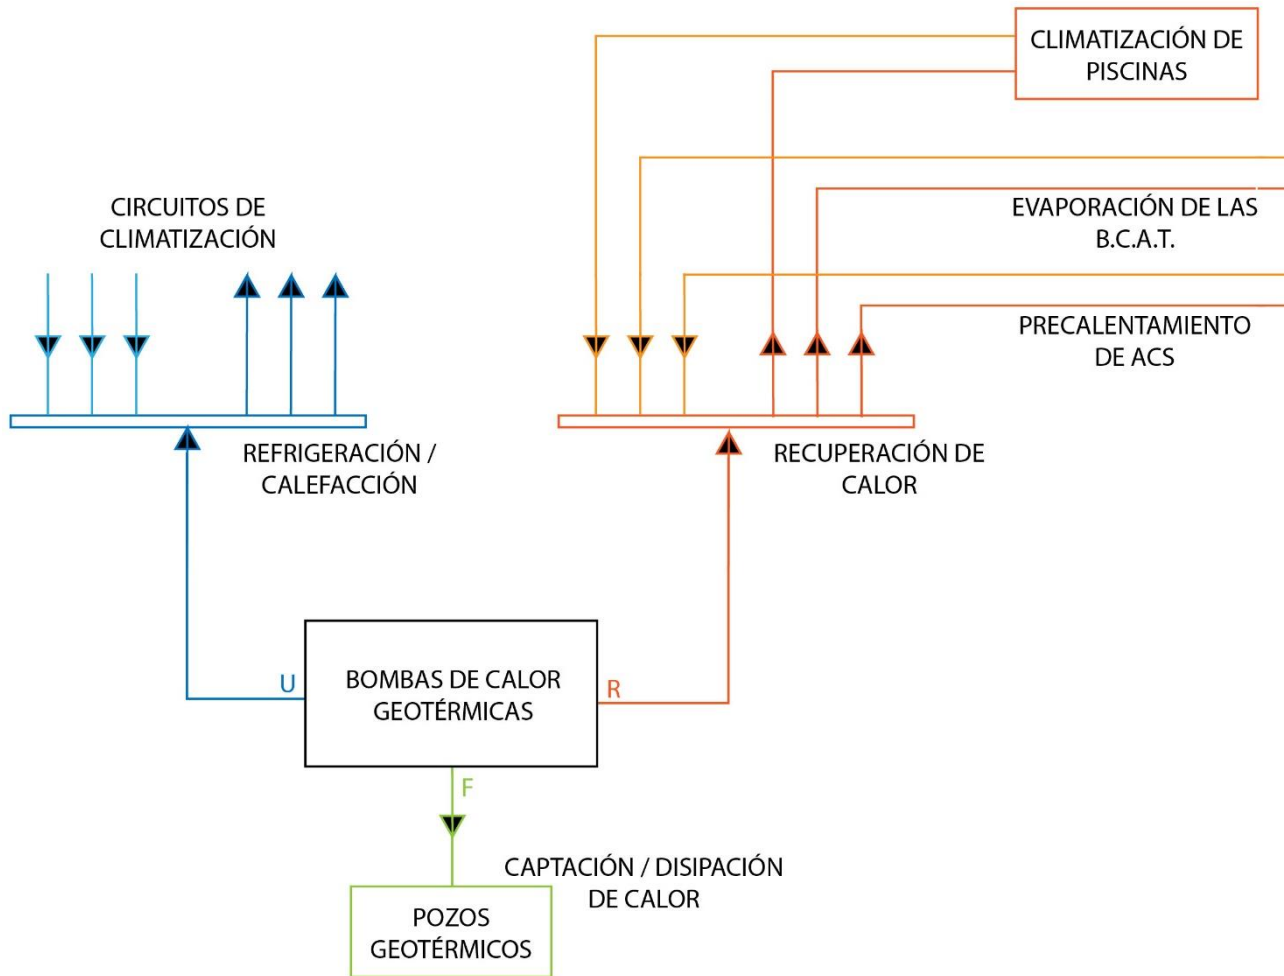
CLIMATIZACIÓN DE PISCINAS

CIRCUITOS DE CLIMATIZACIÓN

EVAPORACIÓN DE LAS B.C.A.T.

PRECALENTAMIENTO DE ACS

REFRIGERACIÓN / CALEFACCIÓN

RECUPERACIÓN DE CALOR

U

BOMBAS DE CALOR GEOTÉRMICAS

R

F

CAPTACIÓN / DISIPACIÓN DE CALOR

POZOS GEOTÉRMICOS